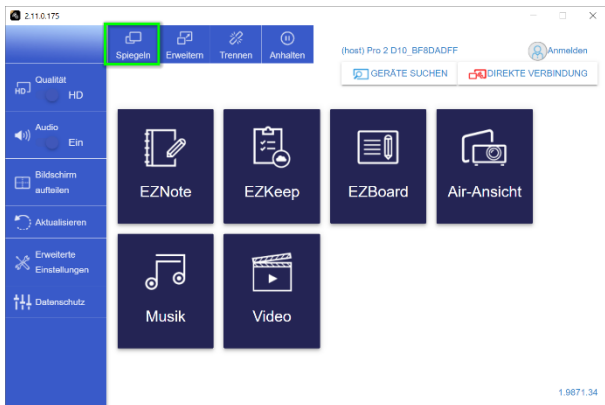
2.11.0.175

Spiegeln Erweitern Trennen Anhalten

(host) Pro 2 D10_BF8DADFF

Anmelden

GERÄTE SUCHEN

DIREKTE VERBINDUNG

HD Qualität HD

Audio Ein

Bildschirm aufteilen

Aktualisieren

Erweiterte Einstellungen

Datenschutz

EZNote

EZKeep

EZBoard

Air-Ansicht

Musik

Video

1.9871.34